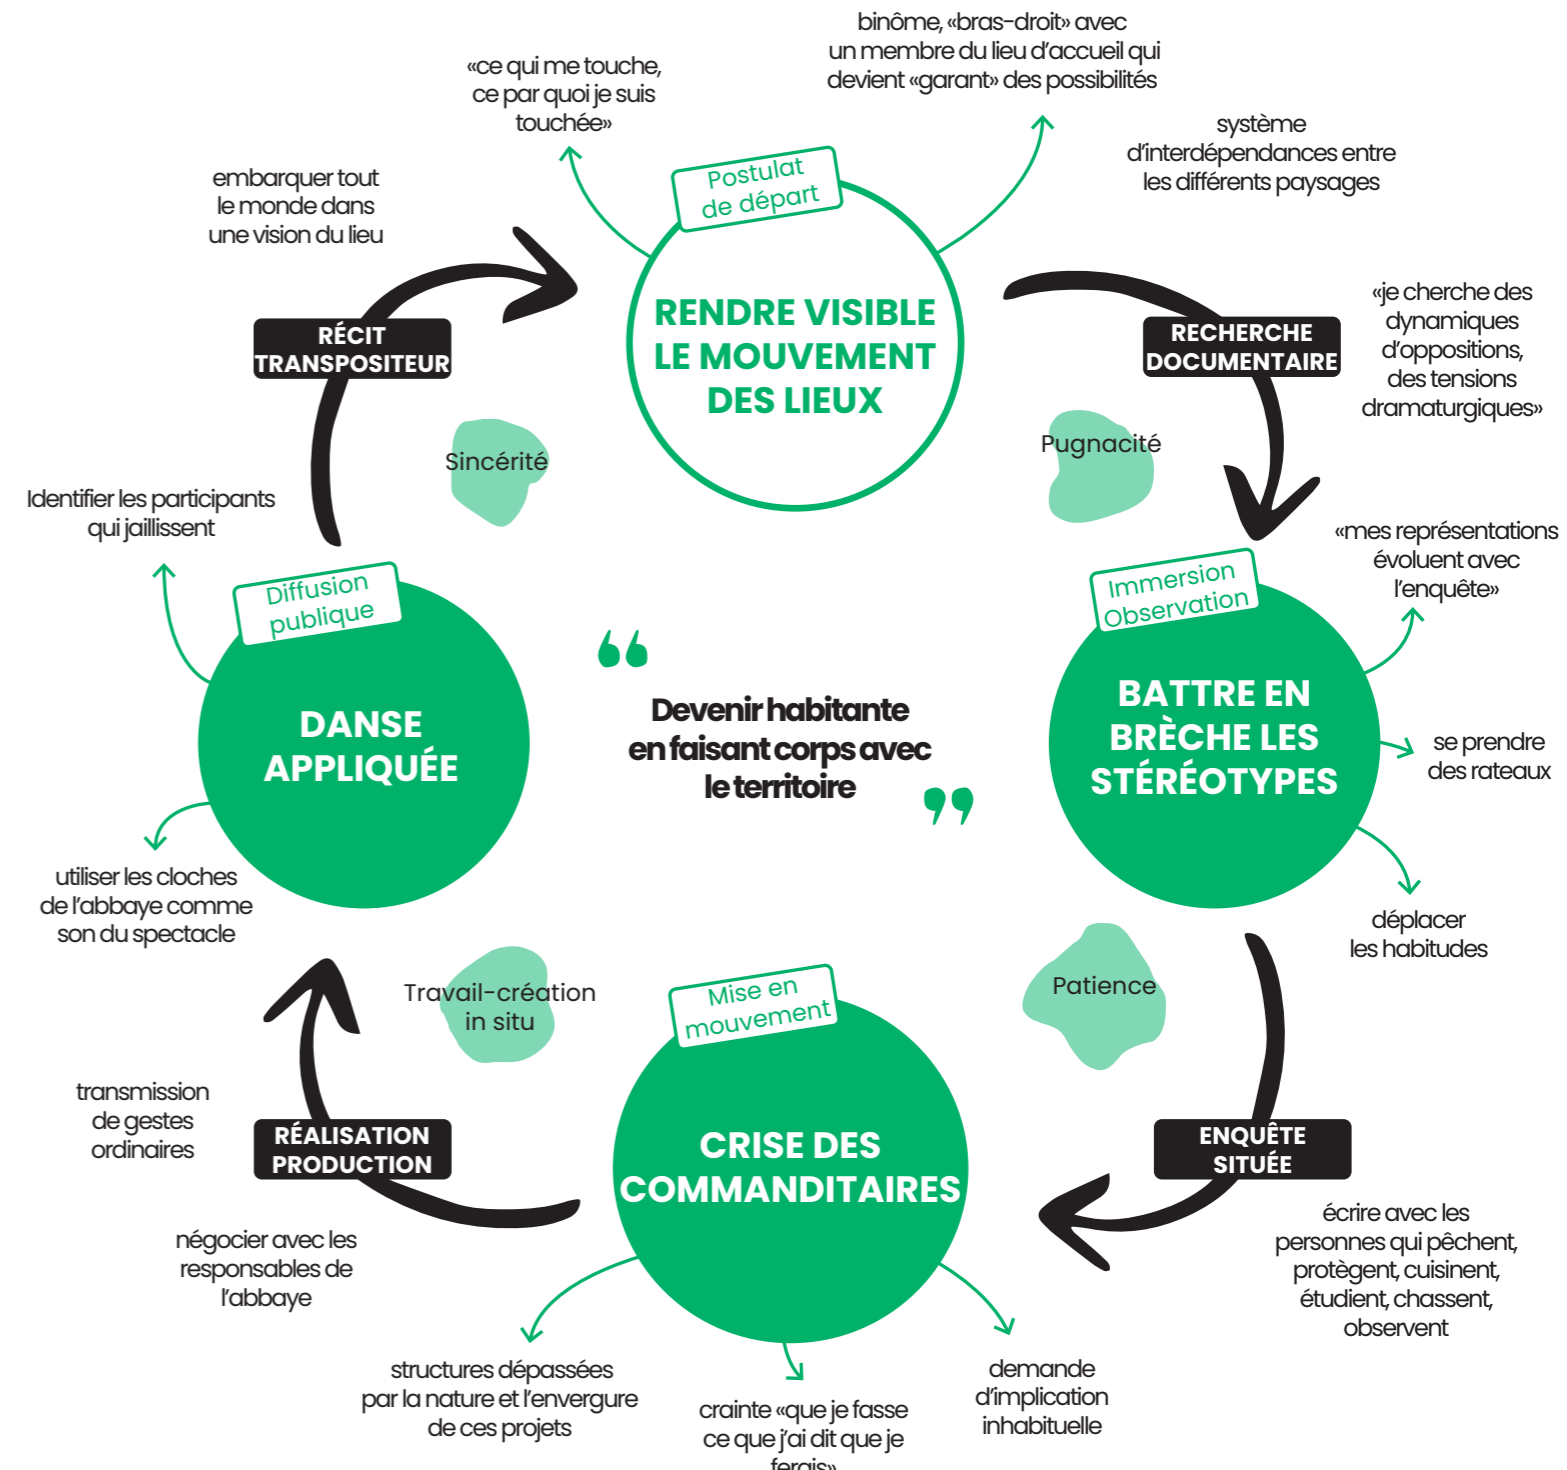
binôme, «bras-droit» avec un membre du lieu d'accueil qui devient «garant» des possibilités

«ce qui me touche, ce par quoi je suis touchée»

système d'interdépendances entre les différents paysages

Postulat de départ

RENDRE VISIBLE LE MOUVEMENT DES LIEUX

embarquer tout le monde dans une vision du lieu

RÉCIT TRANSPOSITEUR

RECHERCHE DOCUMENTAIRE

«je cherche des dynamiques d'oppositions, des tensions dramaturgiques»

Sincérité

Pugnacité

Identifier les participants qui jaillissent

Diffusion publique

DANSE APPLIQUÉE

Devenir habitante en faisant corps avec le territoire

Immersion Observation

BATTRE EN BRÈCHE LES STÉRÉOTYPES

«mes représentations évoluent avec l'enquête»

se prendre des rateaux

utiliser les cloches de l'abbaye comme son du spectacle

déplacer les habitudes

Travail-création in situ

Patience

Mise en mouvement

CRISE DES COMMANDITAIRES

transmission de gestes ordinaires

RÉALISATION PRODUCTION

ENQUÊTE SITUÉE

écrire avec les personnes qui pêchent, protègent, cuisinent, étudient, chassent, observent

négocier avec les responsables de l'abbaye

structures dépassées par la nature et l'envergure de ces projets

crainte «que je fasse ce que j'ai dit que je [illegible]»

demande d'implication inhabituelle